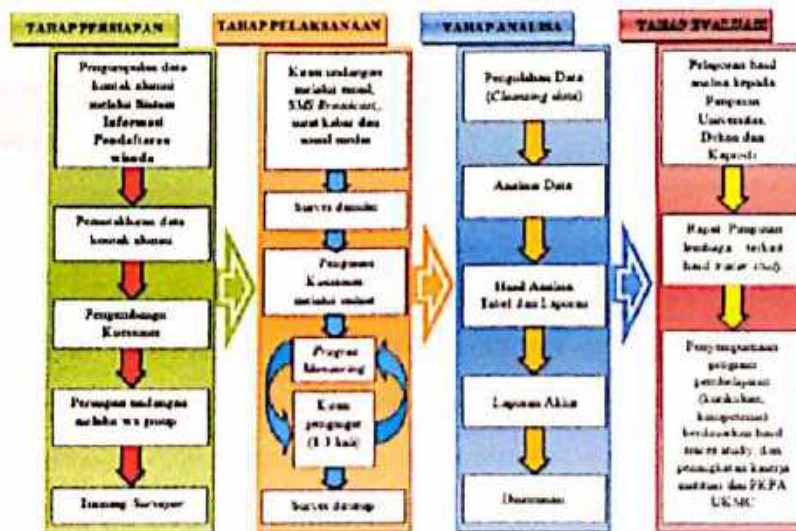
TAHAP PERSIAPAN

Pengumpulan data kontak alumni melalui Sistem Informasi Pendaftaran wisuda

Pemutakhiran data kontak alumni

Pengembangan Kuesioner

Persiapan undangan melalui wa group

Training Surveyor

TAHAP PELAKSANAAN

Kirim undangan melalui email, SMS Broadcast, surat kabar dan sosial media

Survey daring

Pengisian Kuesioner melalui online

Progres Monitoring

Kirim pengingat (1-3 kali)

Survey daring

TAHAP ANALISA

Pengolahan Data (Cleansing data)

Analisa Data

Hasil Analisa Tabel dan Laporan

Laporan Akhir

Diseminasi

TAHAP EVALUASI

Pelaporan hasil analisa kepada Pimpinan Universitas, Dekan dan Kaprodi

Rapat Pimpinan lembaga terkait hasil tracer study

Penyempurnaan program pembelajaran (kurikulum, kompetensi) berdasarkan hasil tracer study dan peningkatan kinerja institusi dan PKPA UKMC